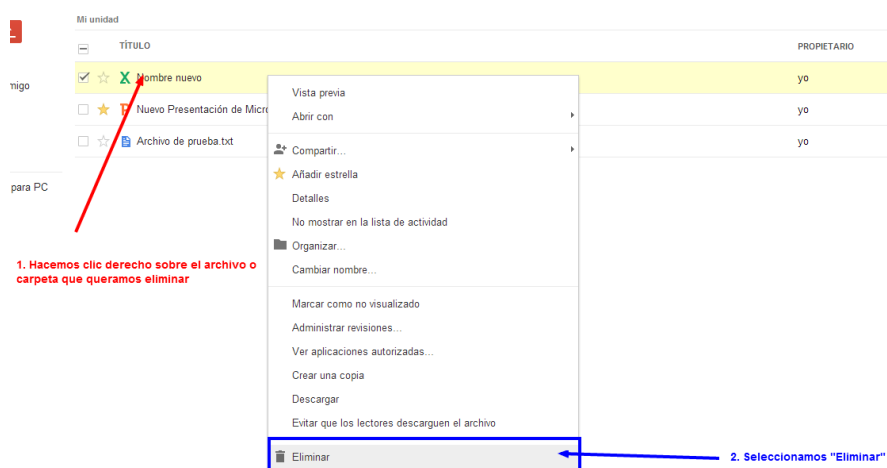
Mi unidad

migo

para PC

| | TÍTULO | PROPIETARIO |
|---|---|---|
| | Nombre nuevo | yo |
| | Nuevo Presentación de Micro | yo |
| | Archivo de prueba.txt | yo |

Vista previa
Abrir con
Compartir...
Añadir estrella
Detalles
No mostrar en la lista de actividad
Organizar...
Cambiar nombre...
Marcar como no visualizado
Administrar revisiones...
Ver aplicaciones autorizadas...
Crear una copia
Descargar
Evitar que los lectores descarguen el archivo
Eliminar

1. Hacemos clic derecho sobre el archivo o carpeta que queramos eliminar

2. Seleccionamos "Eliminar"